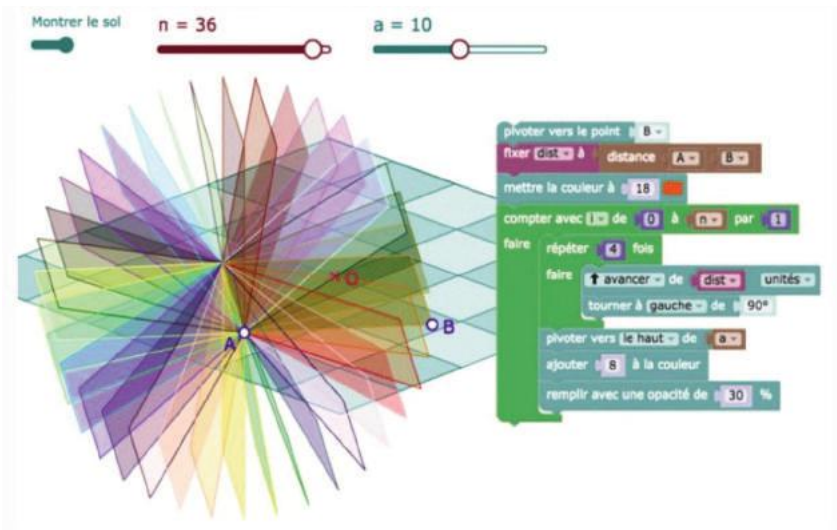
Montrer le sol

n = 36

a = 10

pivoter vers le point B

fixer dist à distance A B

mettre la couleur à 18

compter avec i de 0 à n par 1

faire

répéter 4 fois

faire

avancer de dist unités

tourner à gauche de 90°

pivoter vers le haut de a

ajouter 8 à la couleur

remplir avec une opacité de 30 %

A

B

O